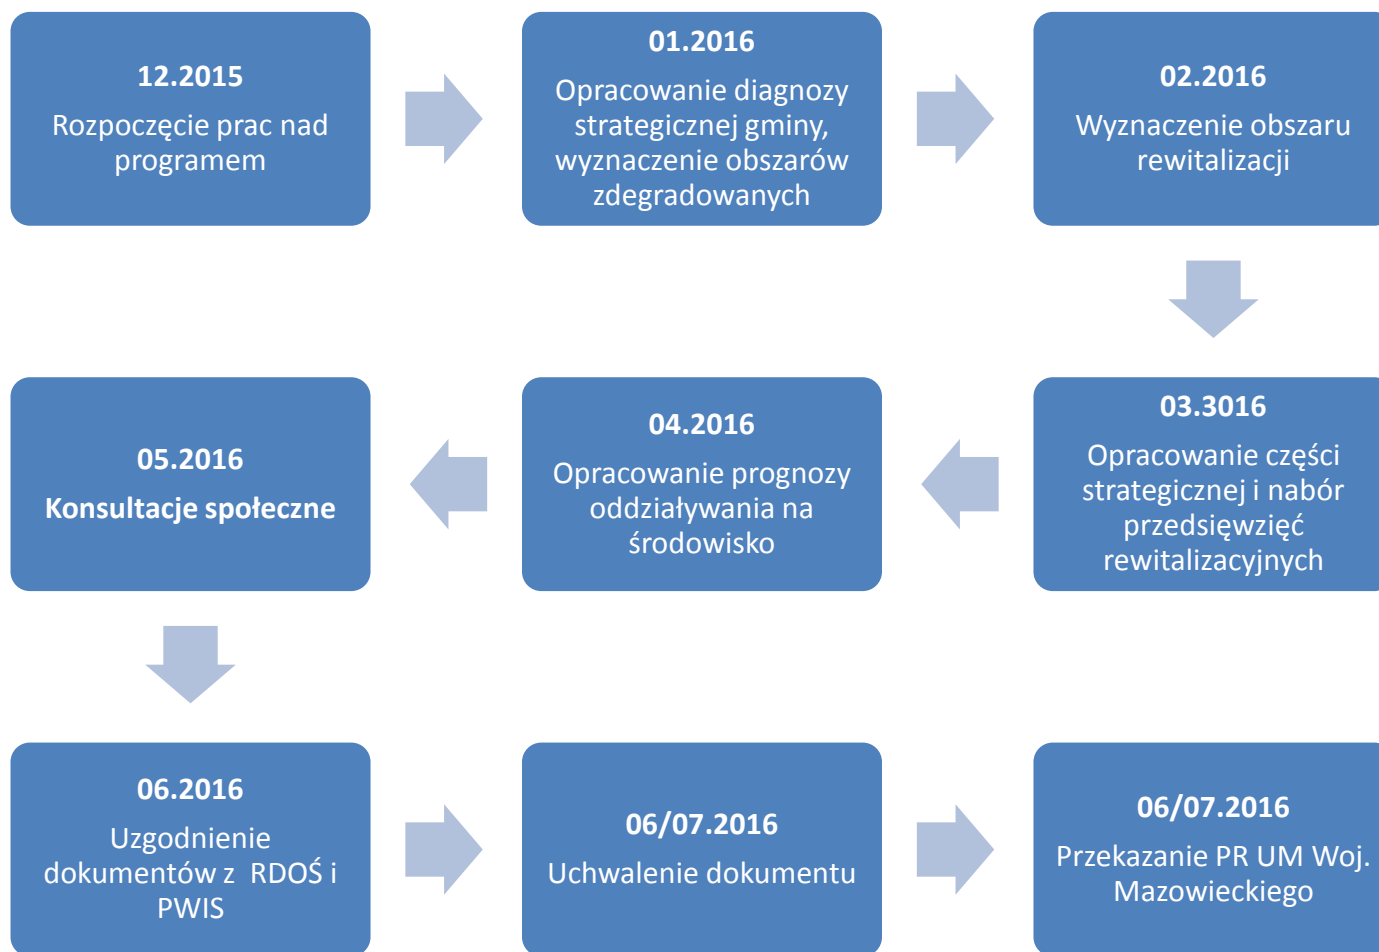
12.2015
Rozpoczęcie prac nad programem

01.2016
Opracowanie diagnozy strategicznej gminy, wyznaczenie obszarów zdegradowanych

02.2016
Wyznaczenie obszaru rewitalizacji

03.3016
Opracowanie części strategicznej i nabór przedsięwzięć rewitalizacyjnych

04.2016
Opracowanie prognozy oddziaływania na środowisko

05.2016
Konsultacje społeczne

06.2016
Uzgodnienie dokumentów z RDOŚ i PWIS

06/07.2016
Uchwalenie dokumentu

06/07.2016
Przekazanie PR UM Woj. Mazowieckiego